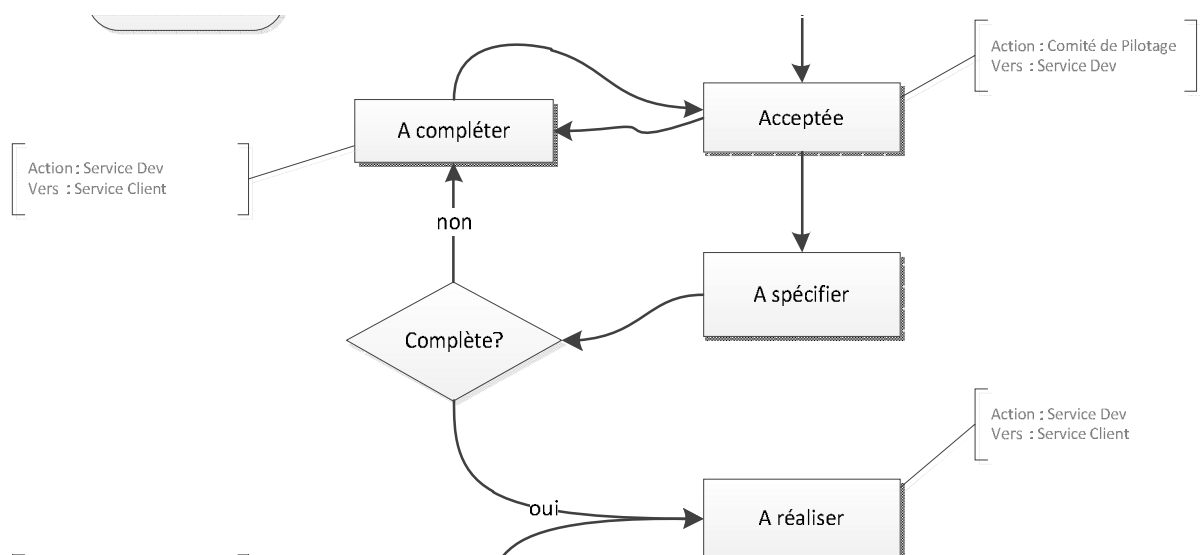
Action : Comité de Pilotage
Vers : Service Dev

Acceptée

A compléter

Action : Service Dev
Vers : Service Client

non

A spécifier

Complète?

Action : Service Dev
Vers : Service Client

oui

A réaliser